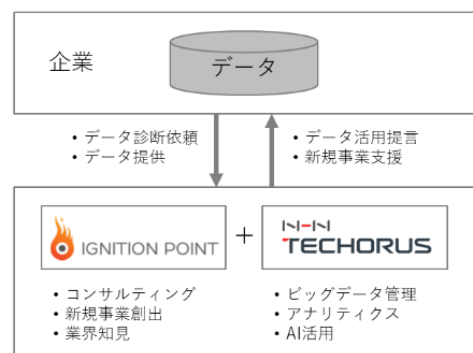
企業

データ

• データ診断依頼
• データ提供

• データ活用提言
• 新規事業支援

IGNITION POINT

+

NHN
TECHORUS

• コンサルティング
• 新規事業創出
• 業界知見

• ビッグデータ管理
• アナリティクス
• AI活用